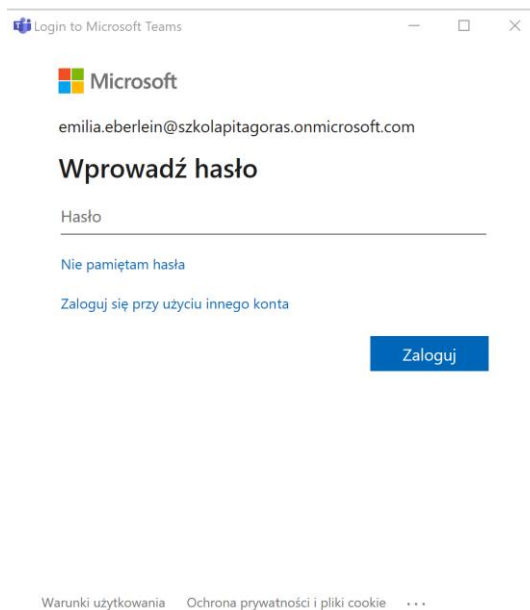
Login to Microsoft Teams

Microsoft

emilia.eberlein@szkolapitagoras.onmicrosoft.com

Wprowadź hasło

Hasło

Nie pamiętam hasła

Zaloguj się przy użyciu innego konta

Zaloguj

Warunki użytkowania Ochrona prywatności i pliki cookie ...